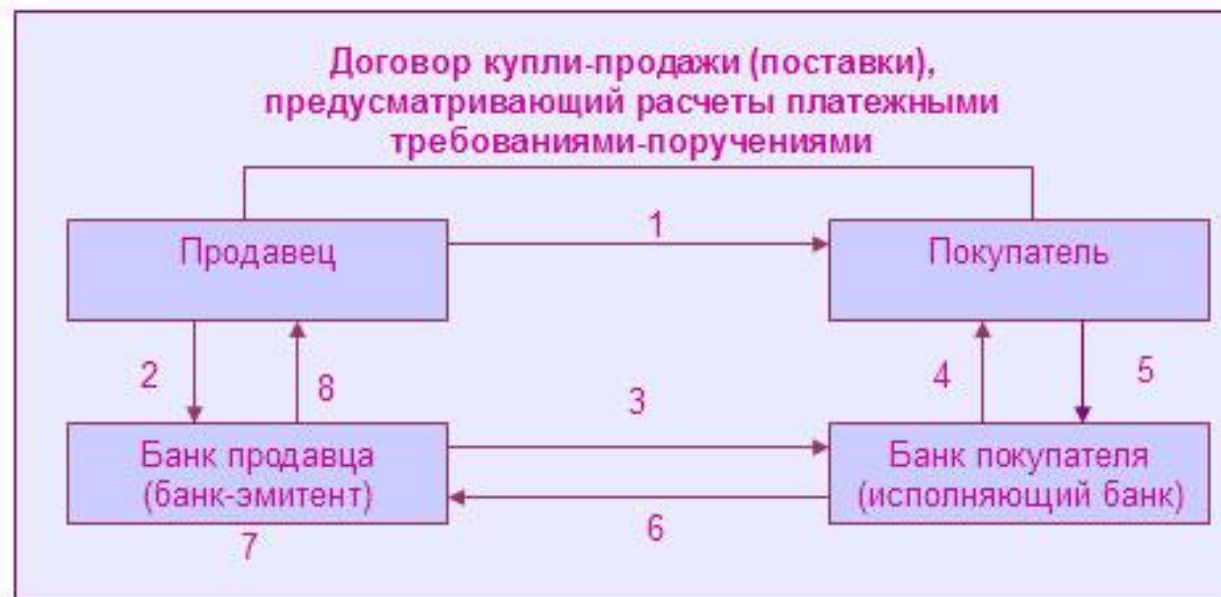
Договор купли-продажи (поставки), предусматривающий расчеты платежными требованиями-поручениями

Продавец

1

Покупатель

2

8

3

4

5

Банк продавца (банк-эмитент)

Банк покупателя (исполняющий банк)

7

6